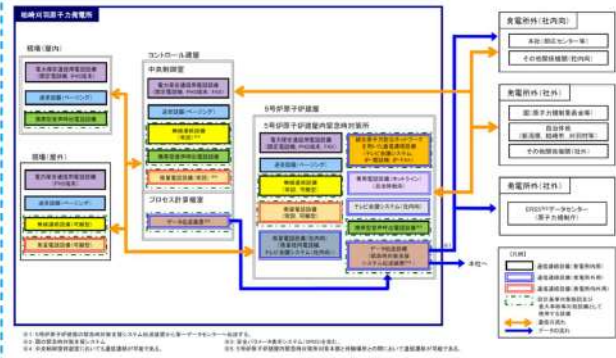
柏崎刈羽原子力発電所

現場(屋内)

コントロール建屋

中央制御室

発電所外(社内)

本社(緊急時対策本部)

その他関係機関(社内)

発電所外(社外)

5号炉原子炉建屋

5号炉原子炉建屋内緊急時対策所

プロセス計算機室

現場(屋外)

発電所外(社外)

ERSS(データセンター)

本社へ

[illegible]